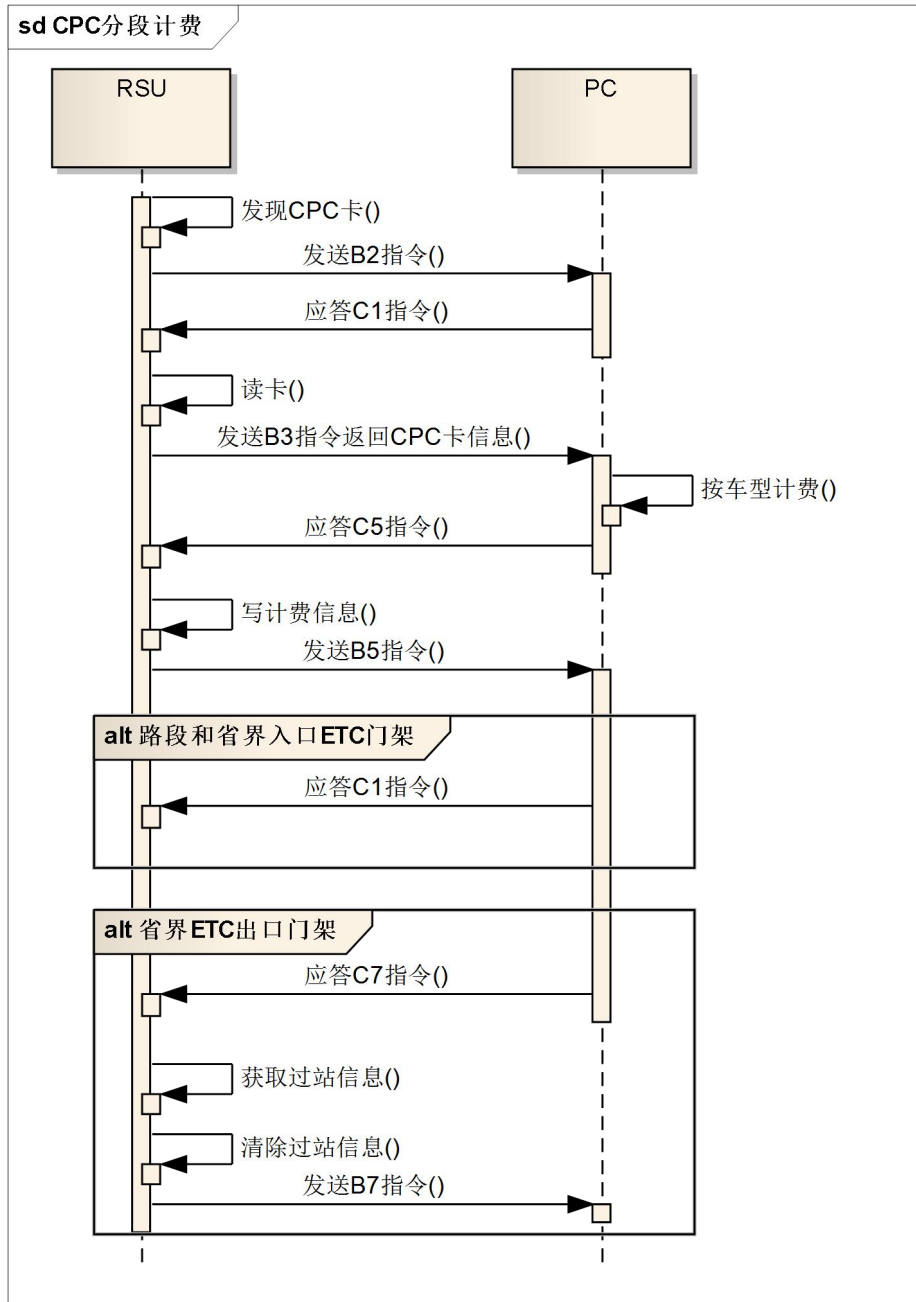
sd CPC分段计费

RSU

PC

发现CPC卡()

发送B2指令()

应答C1指令()

读卡()

发送B3指令返回CPC卡信息()

按车型计费()

应答C5指令()

写计费信息()

发送B5指令()

alt 路段和省界入口ETC门架

应答C1指令()

alt 省界ETC出口门架

应答C7指令()

获取过站信息()

清除过站信息()

发送B7指令()